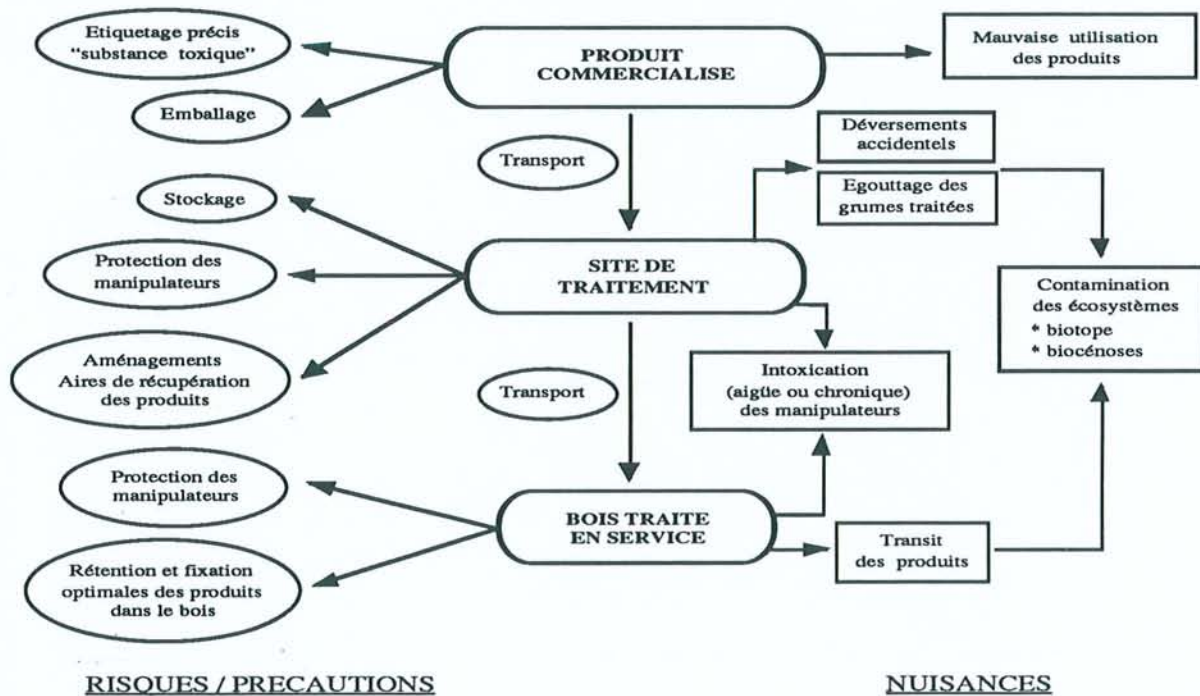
Etiquetage précis "substance toxique"

Emballage

PRODUIT COMMERCIALISE

Mauvaise utilisation des produits

Transport

Déversements accidentels

Egouttage des grumes traitées

Stockage

Protection des manipulateurs

SITE DE TRAITEMENT

Contamination des écosystèmes
* biotope
* biocénoses

Aménagements Aires de récupération des produits

Transport

Intoxication (aigüe ou chronique) des manipulateurs

Protection des manipulateurs

BOIS TRAITE EN SERVICE

Transit des produits

Rétention et fixation optimales des produits dans le bois

RISQUES / PRECAUTIONS

NUISANCES